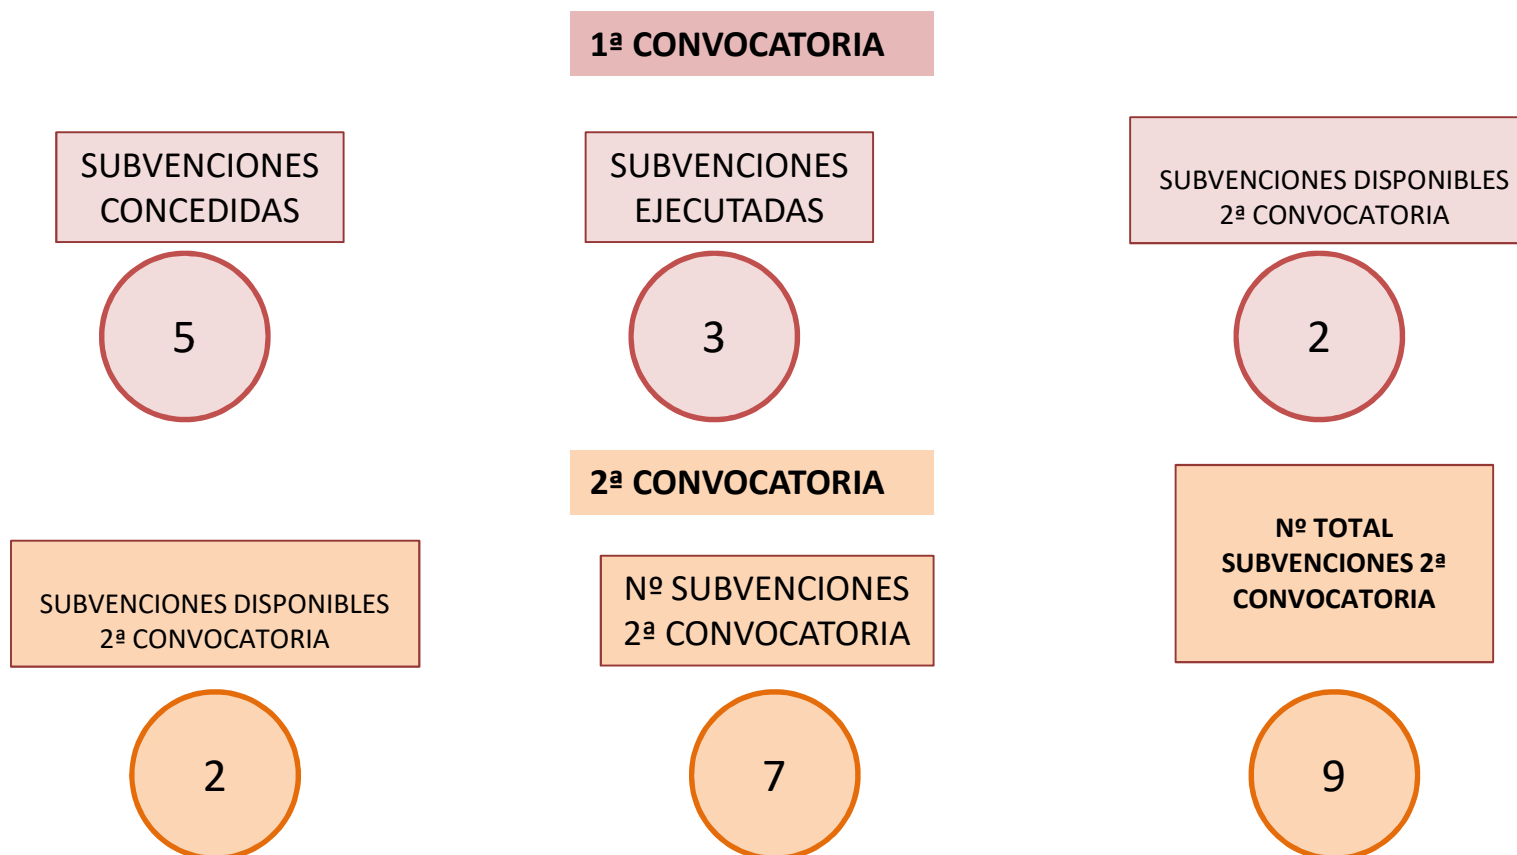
1ª CONVOCATORIA

SUBVENCIONES CONCEDIDAS

5

SUBVENCIONES EJECUTADAS

3

SUBVENCIONES DISPONIBLES 2ª CONVOCATORIA

2

2ª CONVOCATORIA

SUBVENCIONES DISPONIBLES 2ª CONVOCATORIA

2

Nº SUBVENCIONES 2ª CONVOCATORIA

7

Nº TOTAL SUBVENCIONES 2ª CONVOCATORIA

9